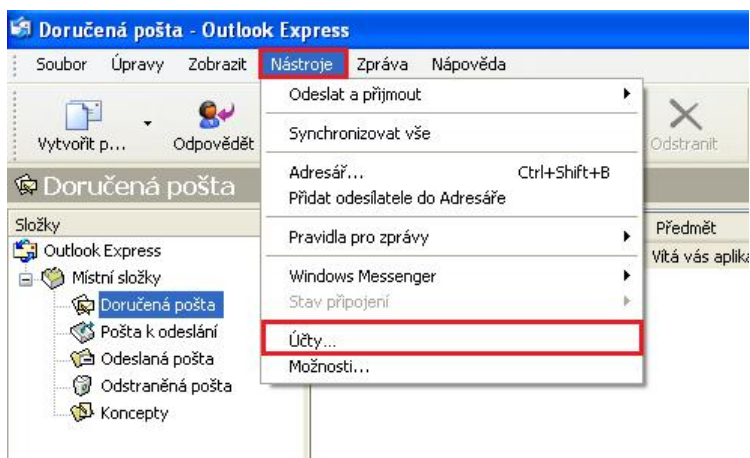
Doručená pošta - Outlook Express

Soubor Úpravy Zobrazit Nástroje Zpráva Nápověda

Vytvořit p... Odpovědět Odstranit

Doručená pošta

Složky

Outlook Express

Místní složky

Doručená pošta

Pošta k odeslání

Odeslaná pošta

Odstraněná pošta

Koncepty

Odeslat a přijmout

Synchronizovat vše

Adresář... Ctrl+Shift+B

Přidat odesílatele do Adresáře

Pravidla pro zprávy

Windows Messenger

Stav připojení

Účty...

Možnosti...

Předmět

Vítá vás aplika